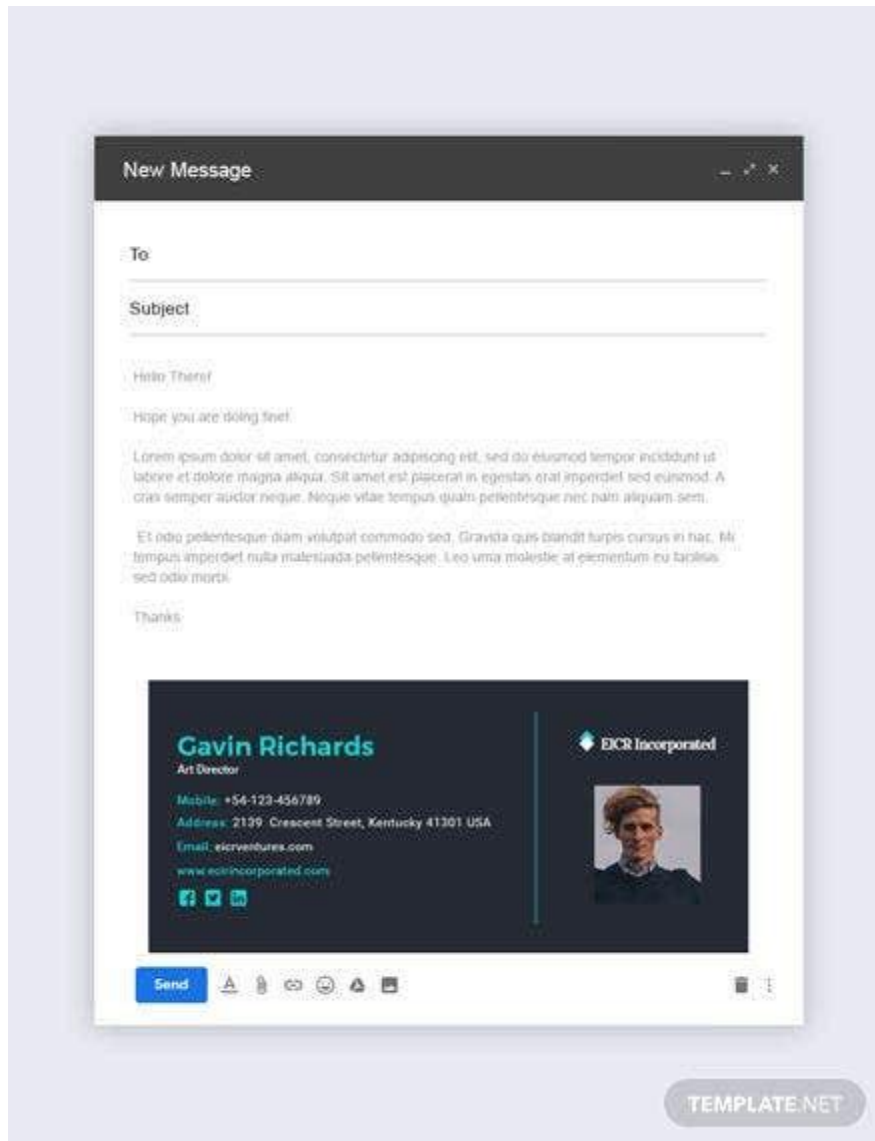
New Message

To

Subject

Hello There!

Hope you are doing fine!

Lorem ipsum dolor sit amet, consectetur adipiscing elit, sed do eiusmod tempor incididunt ut labore et dolore magna aliqua. Sit amet est placerat in egestas erat imperdiet sed euismod. A cras semper auctor neque. Neque vitae tempus quam pellentesque nec nam aliquam sem.

Et odio pellentesque diam volutpat commodo sed. Gravida quis blandit turpis cursus in hac. Mi tempus imperdiet nulla malesuada pellentesque. Leo urna molestie at elementum eu facilisis sed odio morbi.

Thanks

Gavin Richards
Art Director

Mobile: +54-123-456789
Address: 2139 Crescent Street, Kentucky 41301 USA
Email: eicrventures.com
www.eicrincorporated.com

EICR Incorporated

Send

TEMPLATE.NET